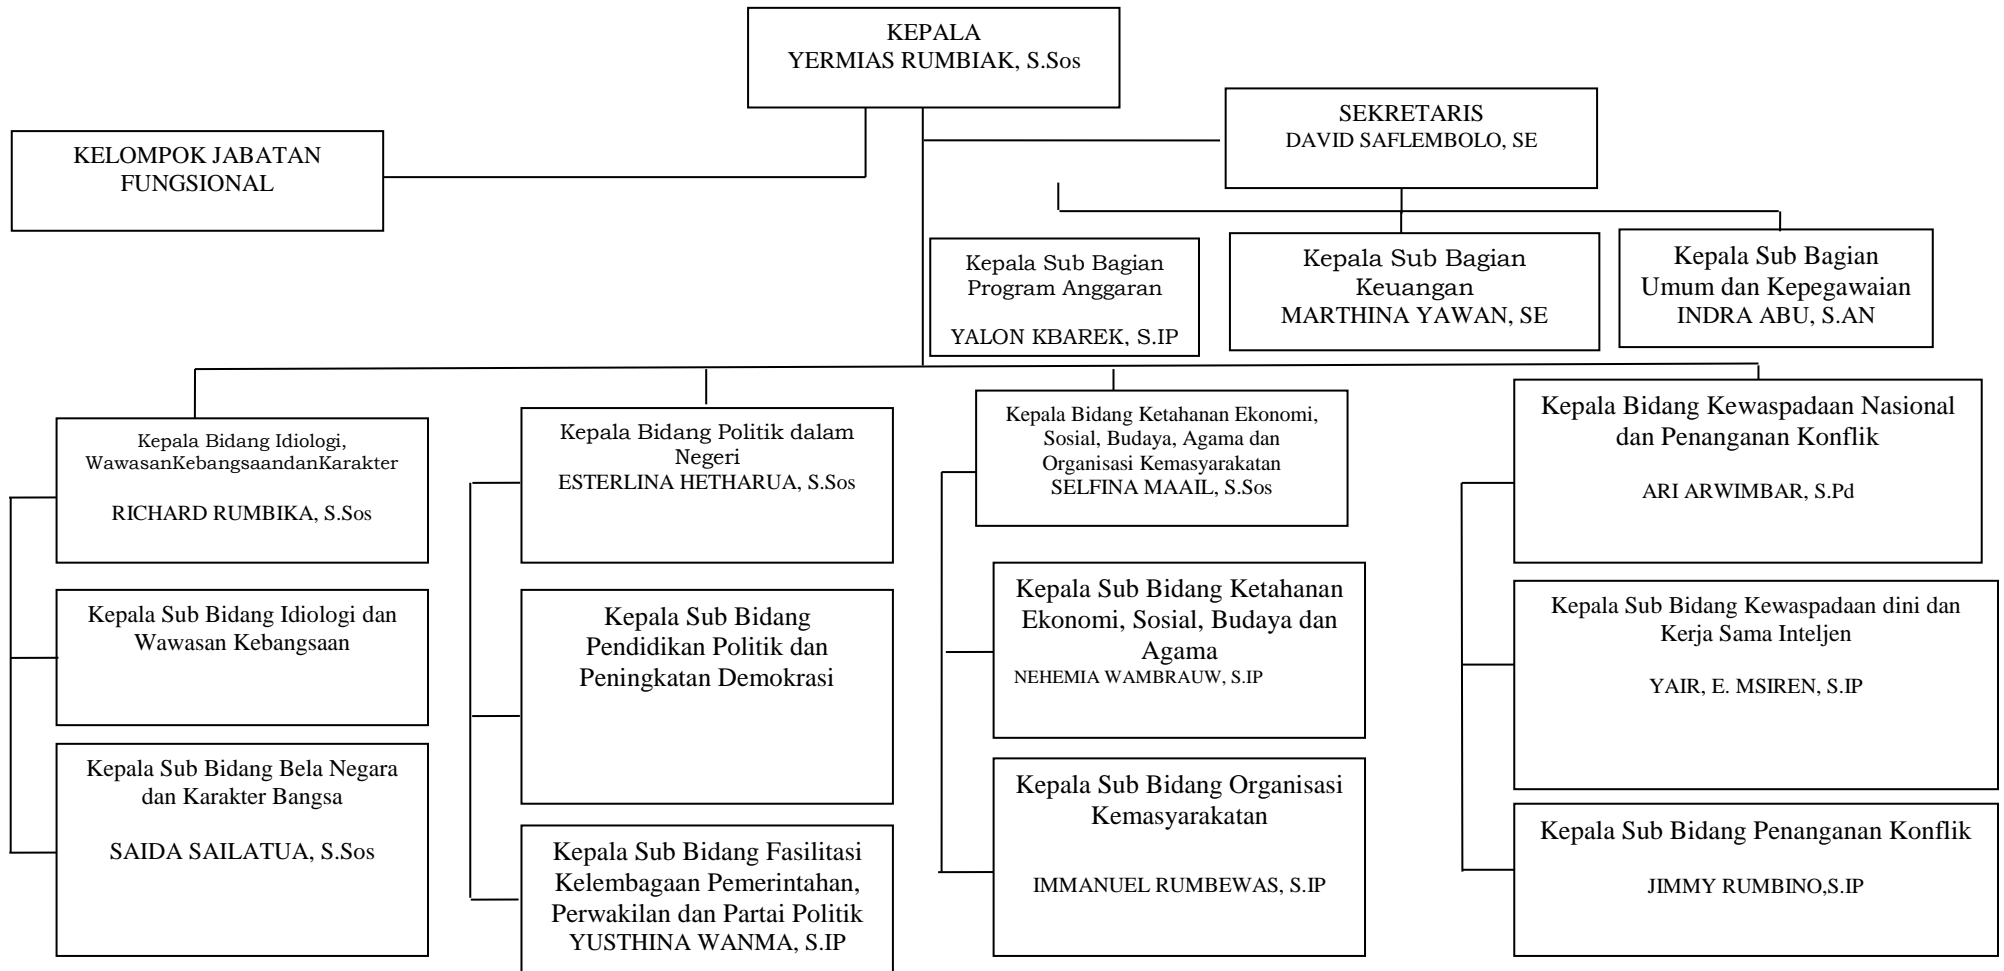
KEPALA
YERMIAS RUMBIAK, S.Sos

KELOMPOK JABATAN FUNGSIONAL

SEKRETARIS
DAVID SAFLEMBOLO, SE

Kepala Sub Bagian Program Anggaran

YALON KBAREK, S.IP

Kepala Sub Bagian Keuangan
MARTHINA YAWAN, SE

Kepala Sub Bagian Umum dan Kepegawaian
INDRA ABU, S.AN

Kepala Bidang Idiologi, WawasanKebangsaandanKarakter

RICHARD RUMBIKA, S.Sos

Kepala Sub Bidang Idiologi dan Wawasan Kebangsaan

Kepala Sub Bidang Bela Negara dan Karakter Bangsa

SAIDA SAILATUA, S.Sos

Kepala Bidang Politik dalam Negeri
ESTERLINA HETHARUA, S.Sos

Kepala Sub Bidang Pendidikan Politik dan Peningkatan Demokrasi

Kepala Sub Bidang Fasilitasi Kelembagaan Pemerintahan, Perwakilan dan Partai Politik
YUSTHINA WANMA, S.IP

Kepala Bidang Ketahanan Ekonomi, Sosial, Budaya, Agama dan Organisasi Kemasyarakatan
SELFINA MAAIL, S.Sos

Kepala Sub Bidang Ketahanan Ekonomi, Sosial, Budaya dan Agama
NEHEMIA WAMBRAUW, S.IP

Kepala Sub Bidang Organisasi Kemasyarakatan

IMMANUEL RUMBEWAS, S.IP

Kepala Bidang Kewaspadaan Nasional dan Penanganan Konflik

ARI ARWIMBAR, S.Pd

Kepala Sub Bidang Kewaspadaan dini dan Kerja Sama Inteljen

YAIR, E. MSIREN, S.IP

Kepala Sub Bidang Penanganan Konflik

JIMMY RUMBINO,S.IP